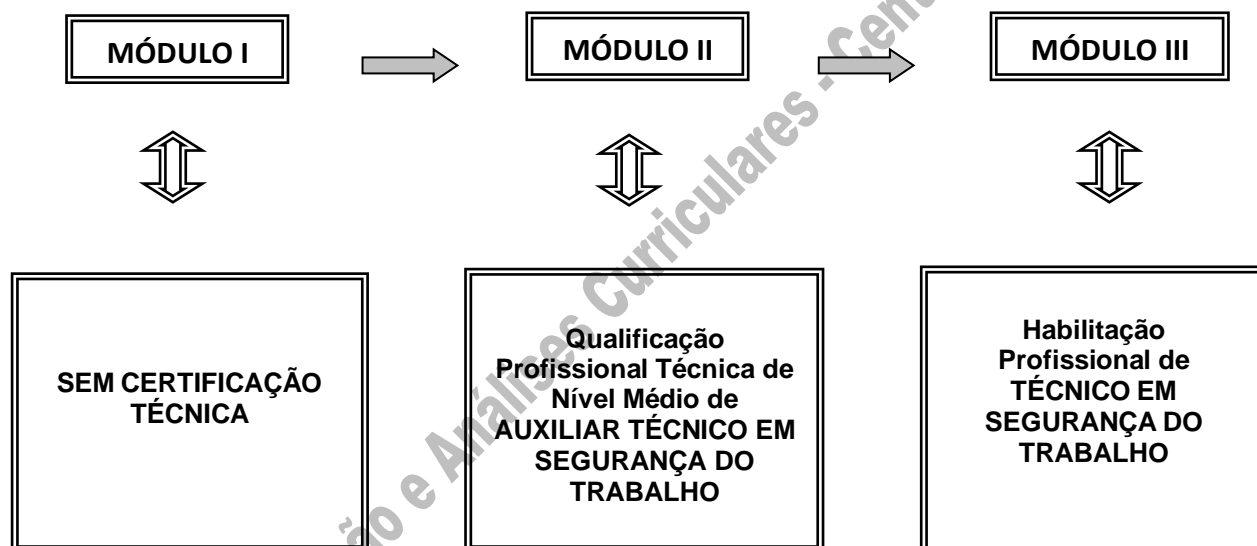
MÓDULO I

MÓDULO II

MÓDULO III

SEM CERTIFICAÇÃO TÉCNICA

Qualificação Profissional Técnica de Nível Médio de AUXILIAR TÉCNICO EM SEGURANÇA DO TRABALHO

Habilitação Profissional de TÉCNICO EM SEGURANÇA DO TRABALHO

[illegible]ão e Análises Curriculares - Cen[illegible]